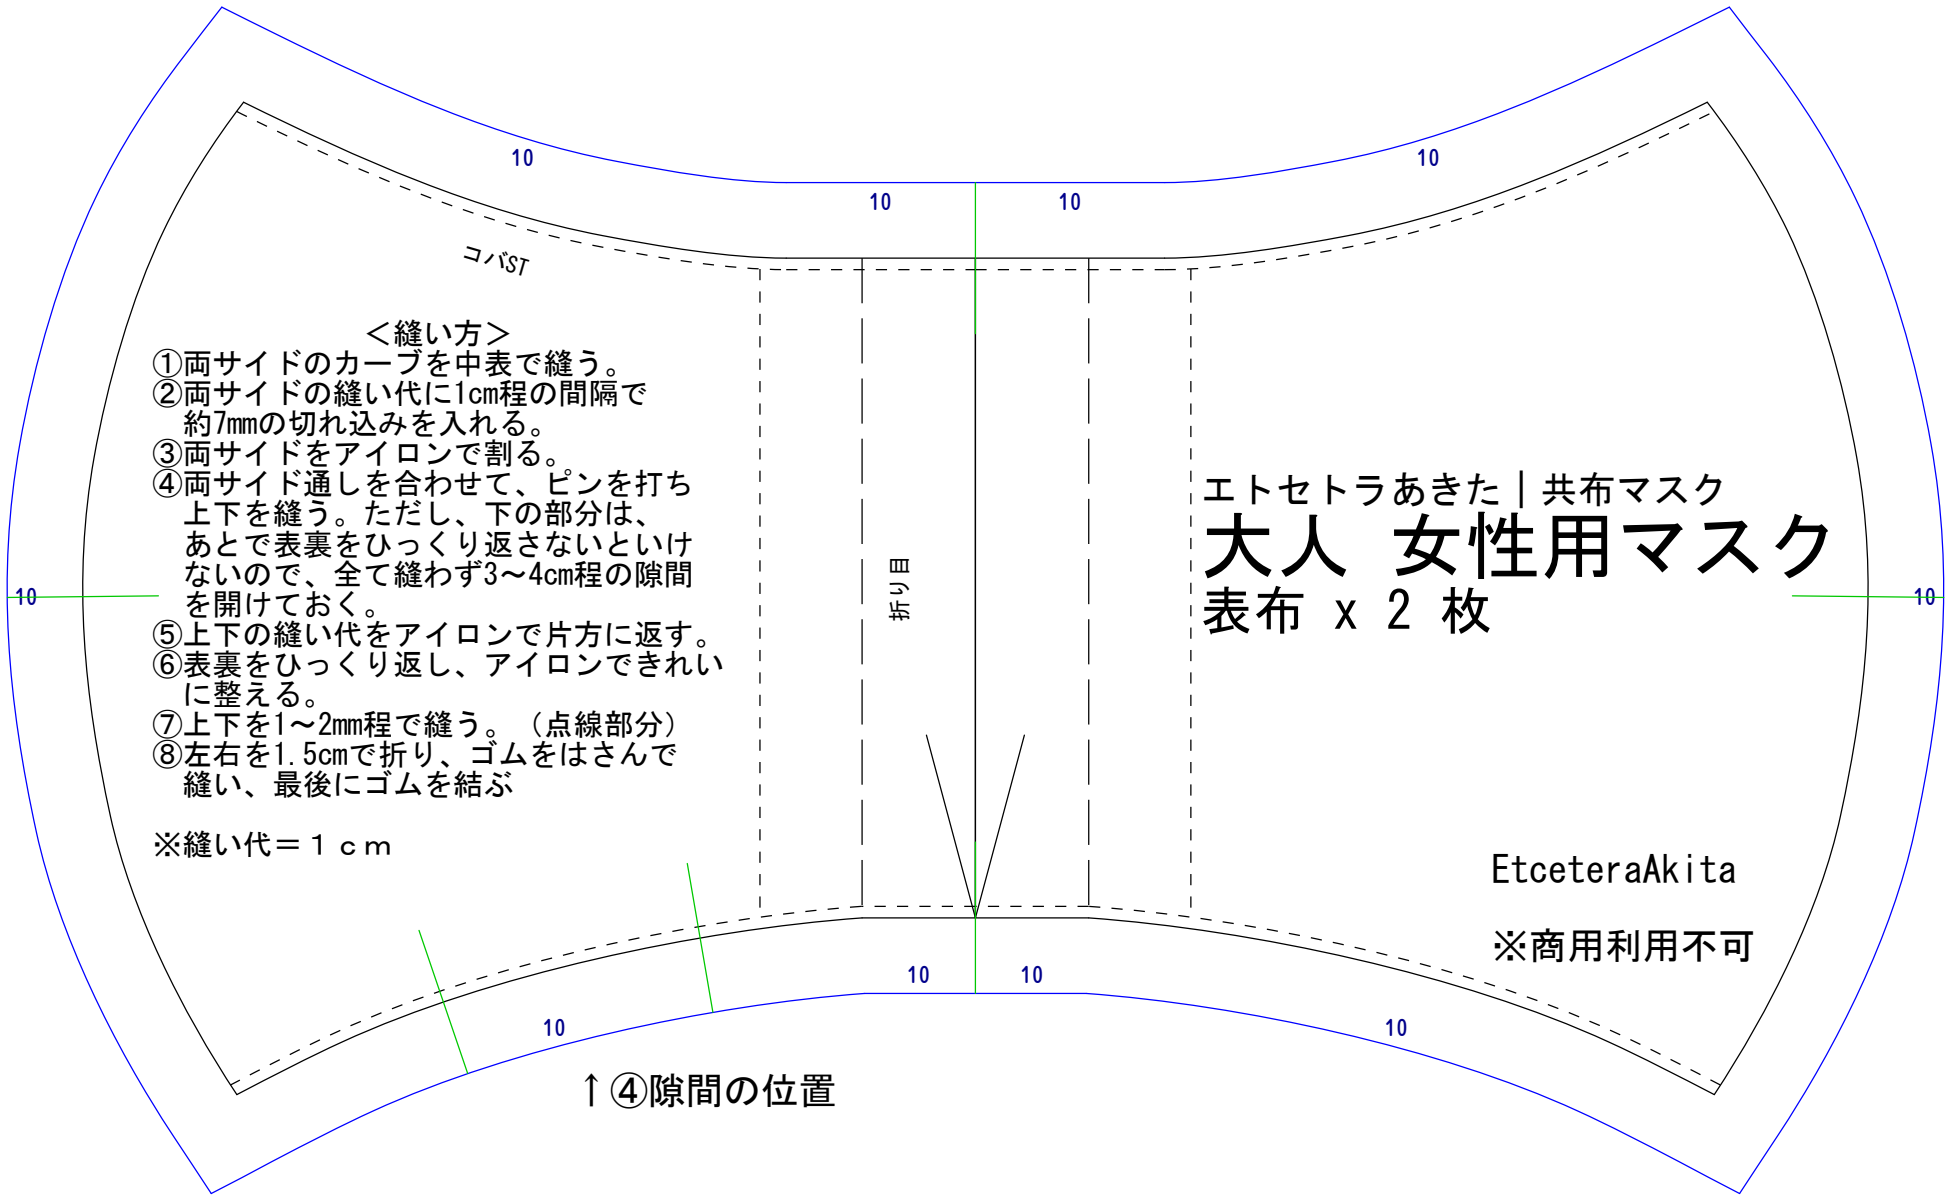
10

10

10

10

コバST

＜縫い方＞
①両サイドのカーブを中表で縫う。
②両サイドの縫い代に1cm程の間隔で約7mmの切れ込みを入れる。
③両サイドをアイロンで割る。
④両サイド通しを合わせて、ピンを打ち上下を縫う。ただし、下の部分は、あとで表裏をひっくり返さないといけないので、全て縫わず3～4cm程の隙間を開けておく。
⑤上下の縫い代をアイロンで片方に返す。
⑥表裏をひっくり返し、アイロンできれいに整える。
⑦上下を1～2mm程で縫う。（点線部分）
⑧左右を1.5cmで折り、ゴムをはさんで縫い、最後にゴムを結ぶ

※縫い代＝１ｃｍ

10

折り目

エトセトラあきた｜共布マスク
大人 女性用マスク
表布 x 2 枚

10

EtceteraAkita

※商用利用不可

10

10

10

10

↑④隙間の位置